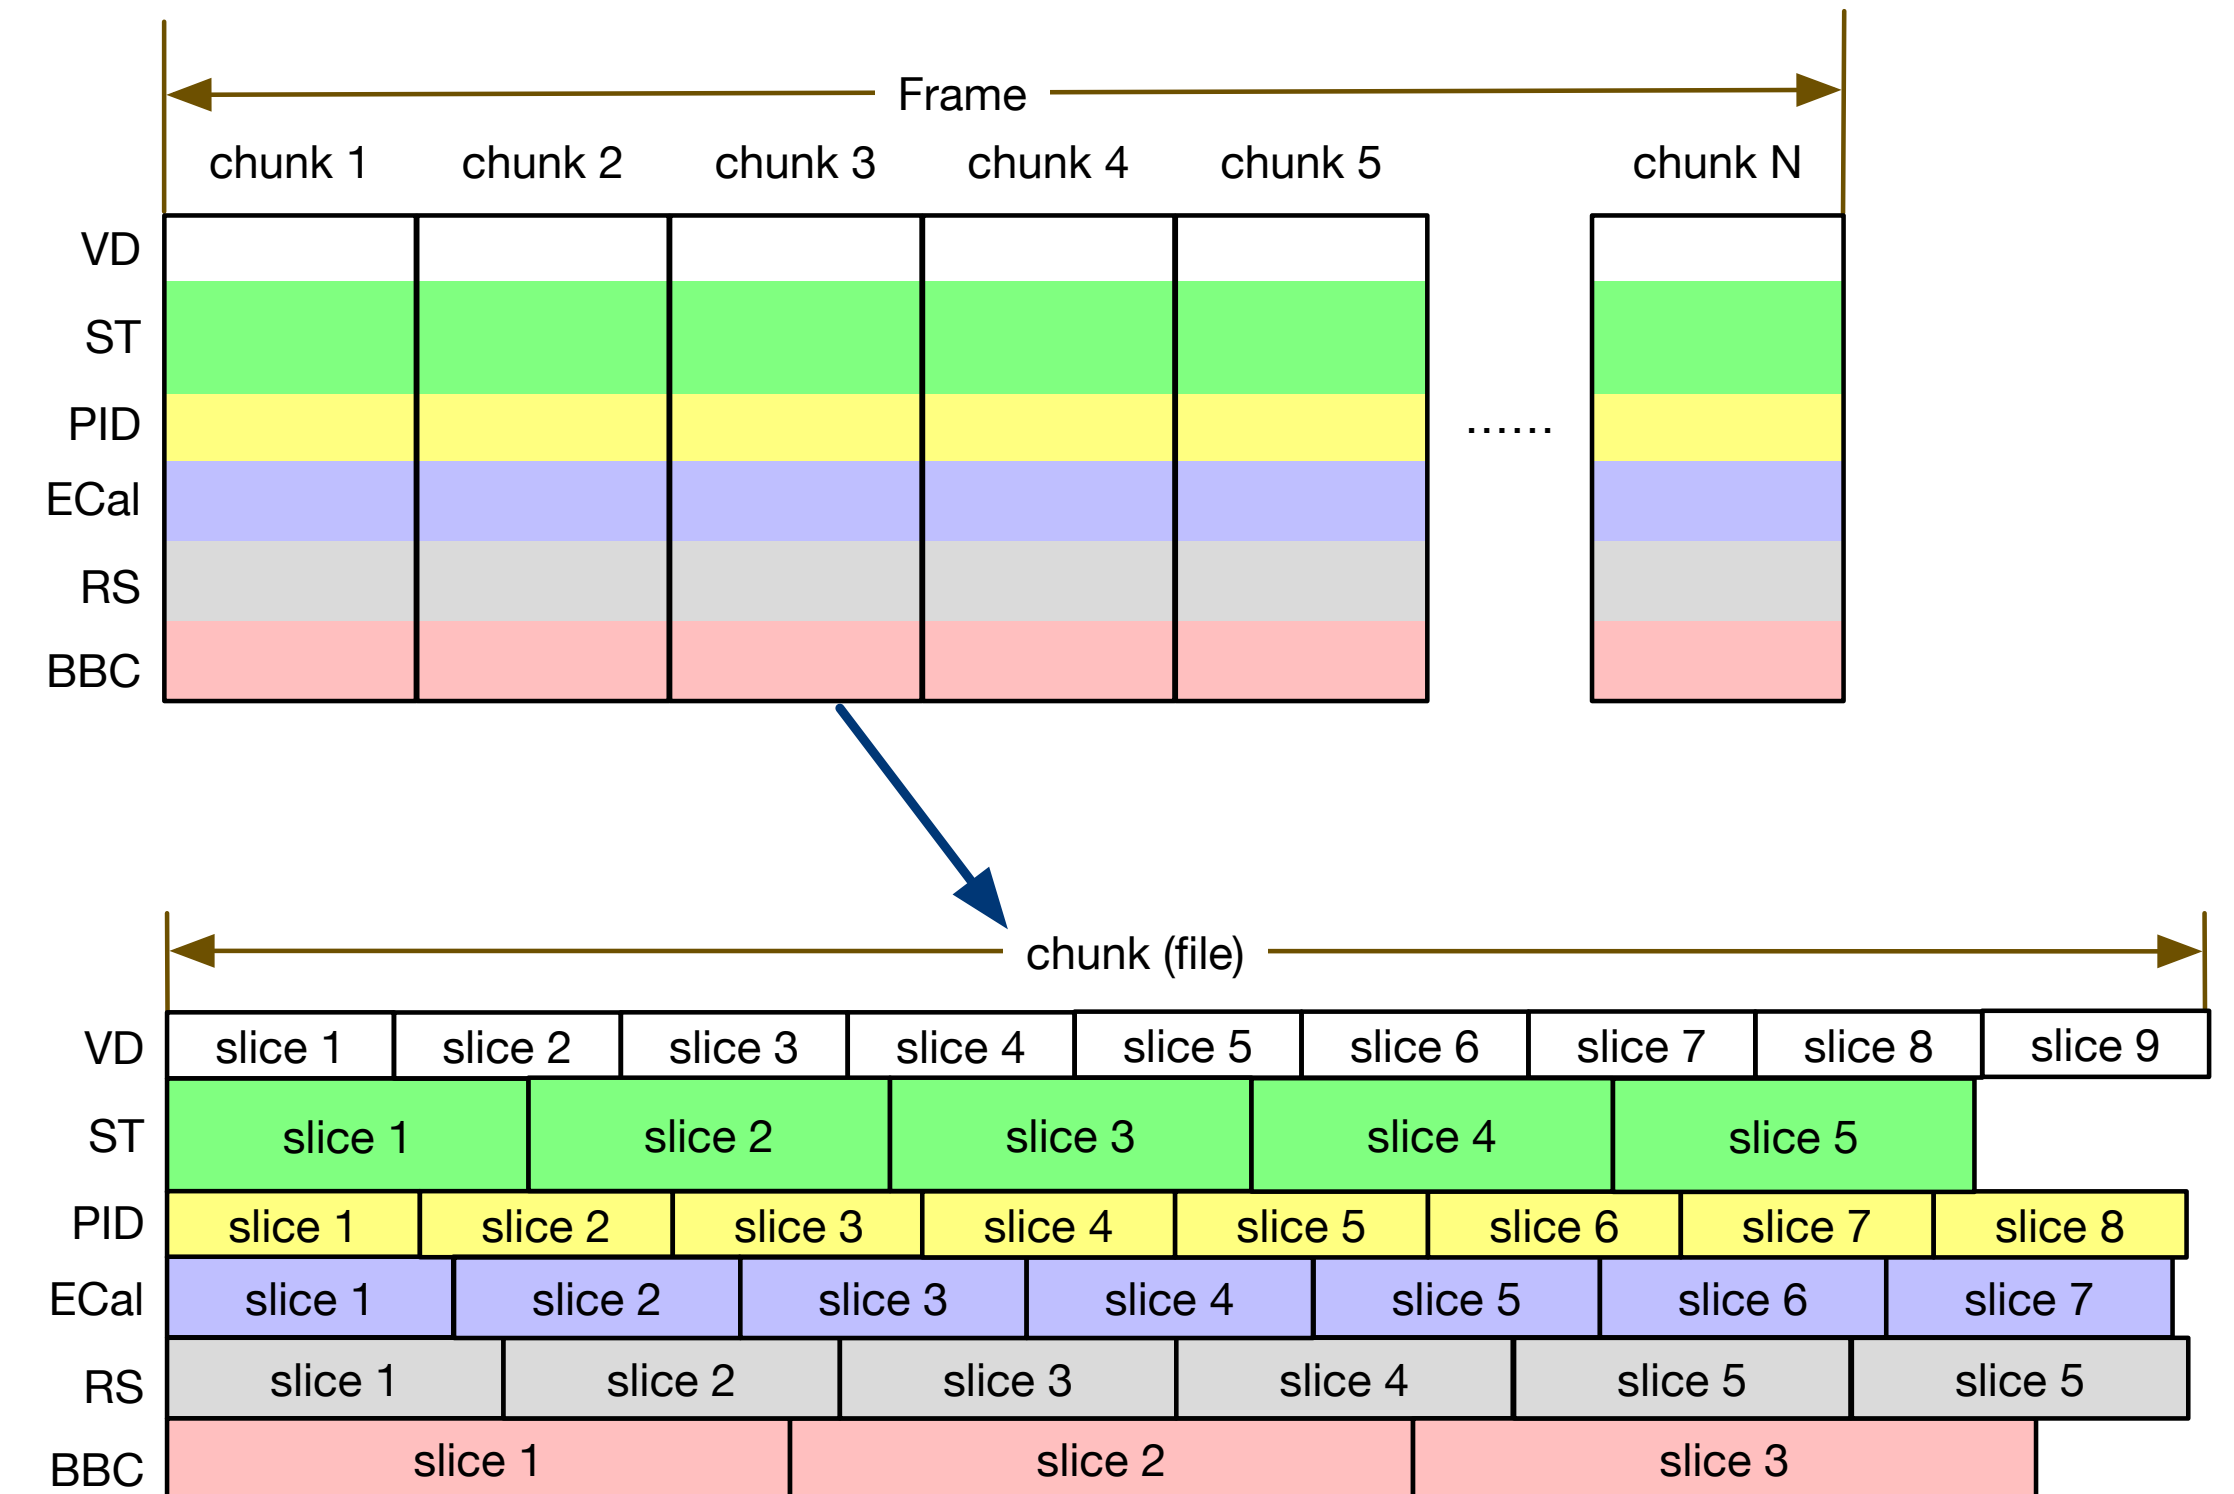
Frame

| | chunk 1 | chunk 2 | chunk 3 | chunk 4 | chunk 5 | | chunk N |
|---|---|---|---|---|---|---|---|
| VD | | | | | | | |
| ST | | | | | | | |
| PID | | | | | | …… | |
| ECal | | | | | | | |
| RS | | | | | | | |
| BBC | | | | | | | |

chunk (file)

VD: slice 1, slice 2, slice 3, slice 4, slice 5, slice 6, slice 7, slice 8, slice 9
ST: slice 1, slice 2, slice 3, slice 4, slice 5
PID: slice 1, slice 2, slice 3, slice 4, slice 5, slice 6, slice 7, slice 8
ECal: slice 1, slice 2, slice 3, slice 4, slice 5, slice 6, slice 7
RS: slice 1, slice 2, slice 3, slice 4, slice 5, slice 5
BBC: slice 1, slice 2, slice 3